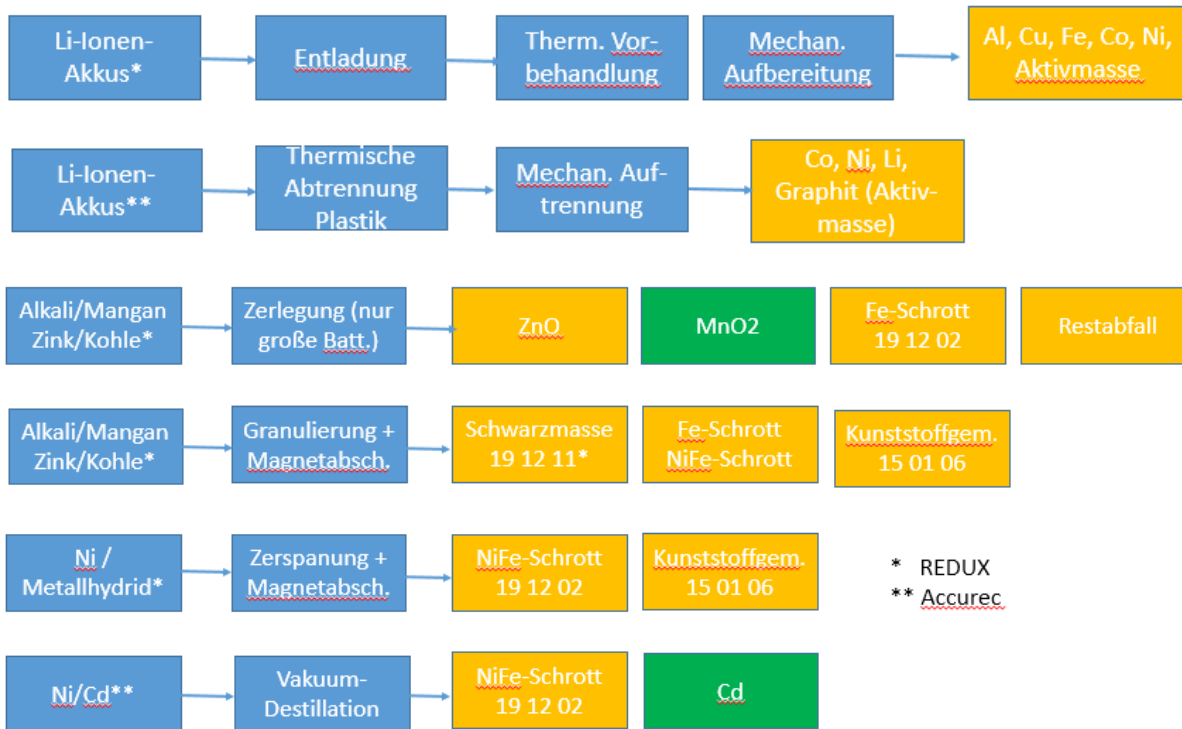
Li-Ionen-Akkus*

Entladung

Therm. Vorbehandlung

Mechan. Aufbereitung

Al, Cu, Fe, Co, Ni, Aktivmasse

Li-Ionen-Akkus**

Thermische Abtrennung Plastik

Mechan. Auftrennung

Co, Ni, Li, Graphit (Aktivmasse)

Alkali/Mangan Zink/Kohle*

Zerlegung (nur große Batt.)

ZnO

MnO2

Fe-Schrott 19 12 02

Restabfall

Alkali/Mangan Zink/Kohle*

Granulierung + Magnetabsch.

Schwarzmasse 19 12 11*

Fe-Schrott NiFe-Schrott

Kunststoffgem. 15 01 06

Ni / Metallhydrid*

Zerspanung + Magnetabsch.

NiFe-Schrott 19 12 02

Kunststoffgem. 15 01 06

* REDUX
** Accurec

Ni/Cd**

Vakuum-Destillation

NiFe-Schrott 19 12 02

Cd